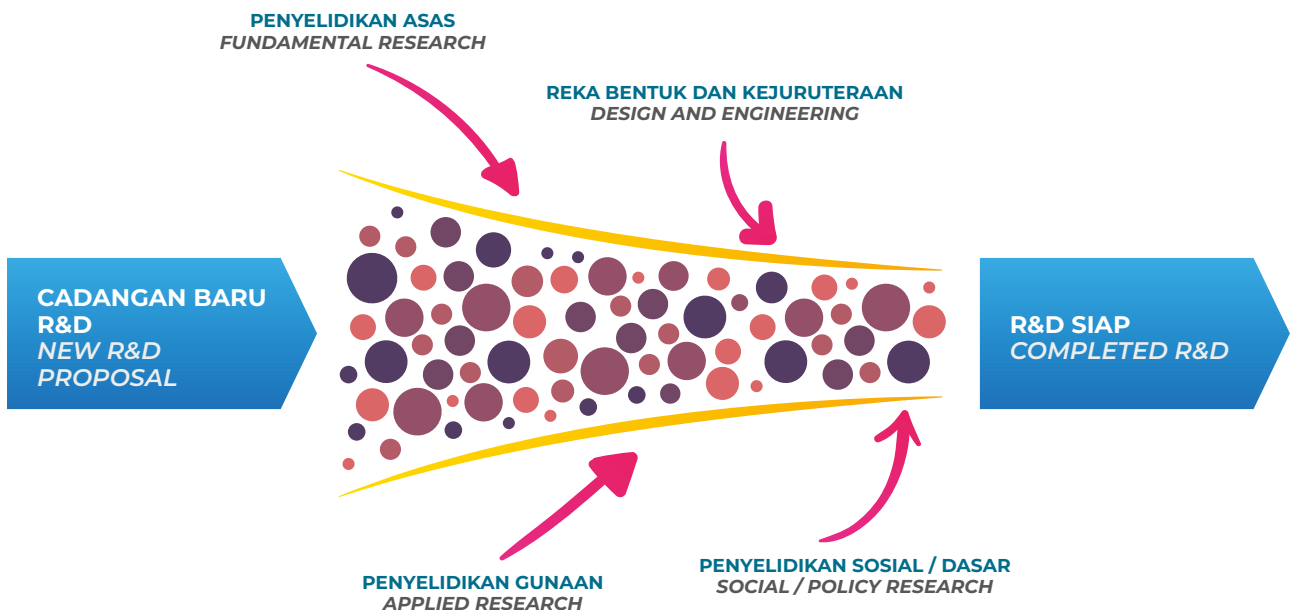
PENYELIDIKAN ASAS
FUNDAMENTAL RESEARCH

REKA BENTUK DAN KEJURUTERAAN
DESIGN AND ENGINEERING

CADANGAN BARU R&D
NEW R&D PROPOSAL

R&D SIAP
COMPLETED R&D

PENYELIDIKAN GUNAAN
APPLIED RESEARCH

PENYELIDIKAN SOSIAL / DASAR
SOCIAL / POLICY RESEARCH